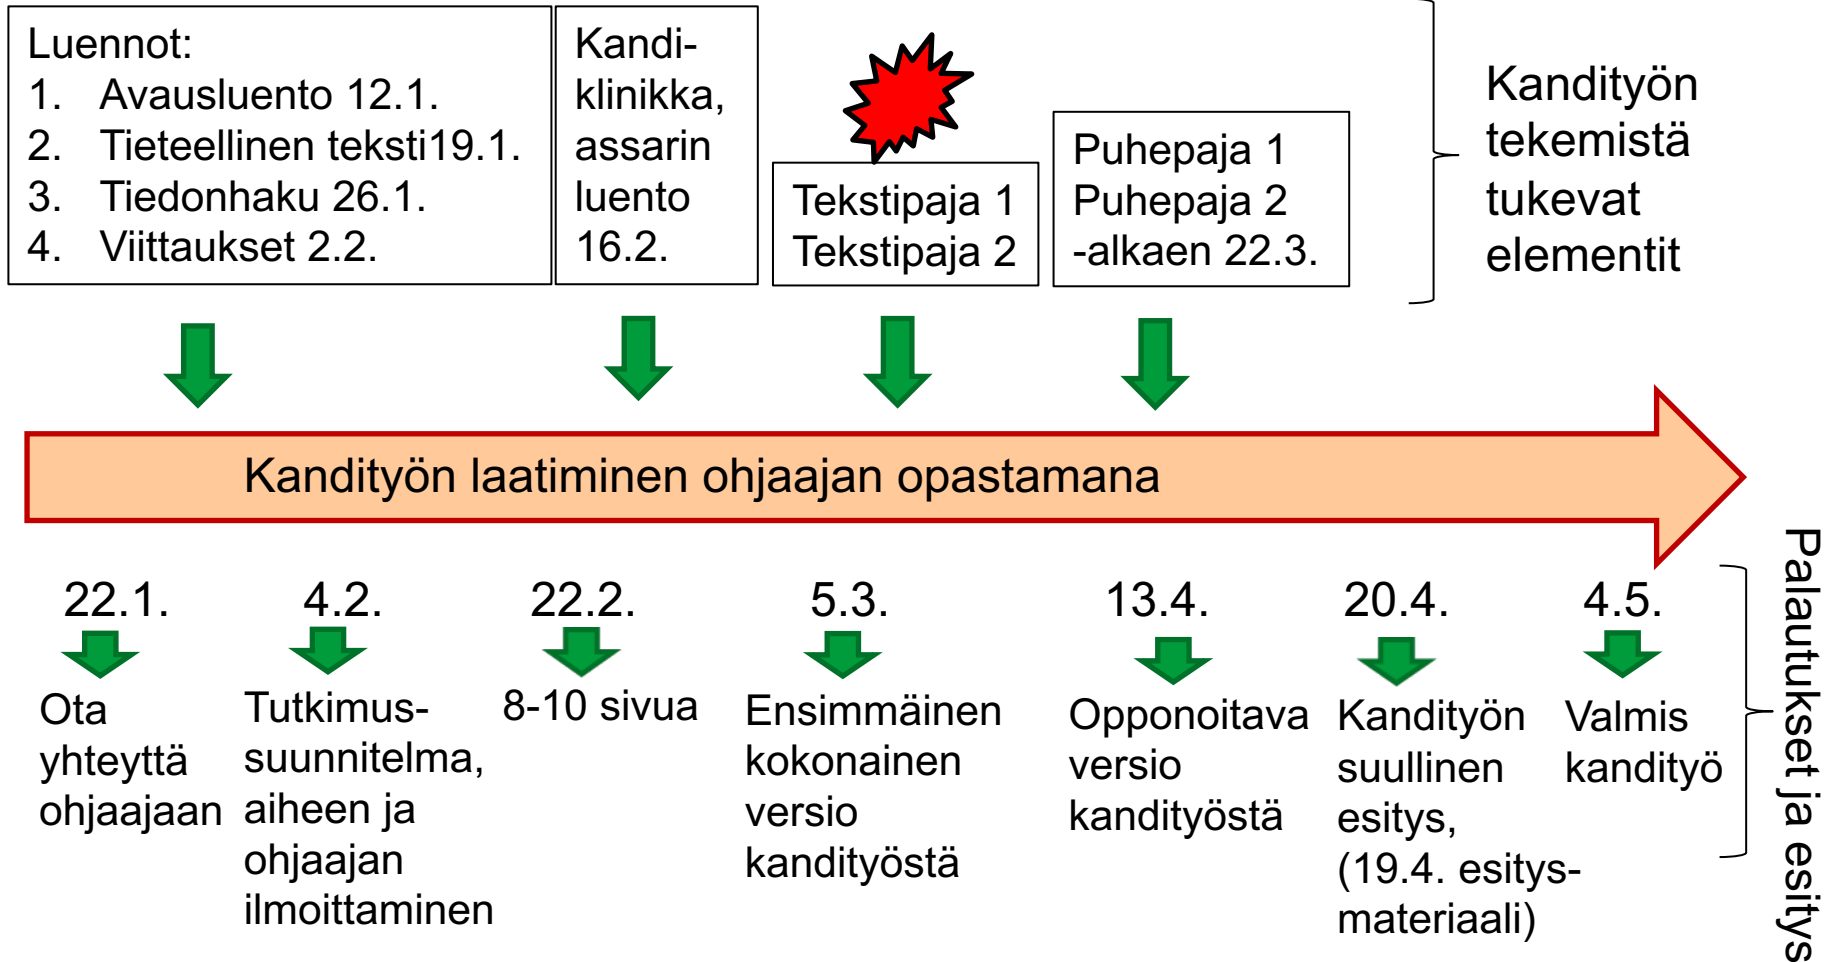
Luennot:
1. Avausluento 12.1.
2. Tieteellinen teksti19.1.
3. Tiedonhaku 26.1.
4. Viittaukset 2.2.

Kandiklinikka, assarin luento 16.2.

Tekstipaja 1
Tekstipaja 2

Puhepaja 1
Puhepaja 2
-alkaen 22.3.

Kandityön tekemistä tukevat elementit

Kandityön laatiminen ohjaajan opastamana

22.1.
Ota yhteyttä ohjaajaan

4.2.
Tutkimussuunnitelma, aiheen ja ohjaajan ilmoittaminen

22.2.
8-10 sivua

5.3.
Ensimmäinen kokonainen versio kandityöstä

13.4.
Opponoitava versio kandityöstä

20.4.
Kandityön suullinen esitys, (19.4. esitysmateriaali)

4.5.
Valmis kandityö

Palautukset ja esitys